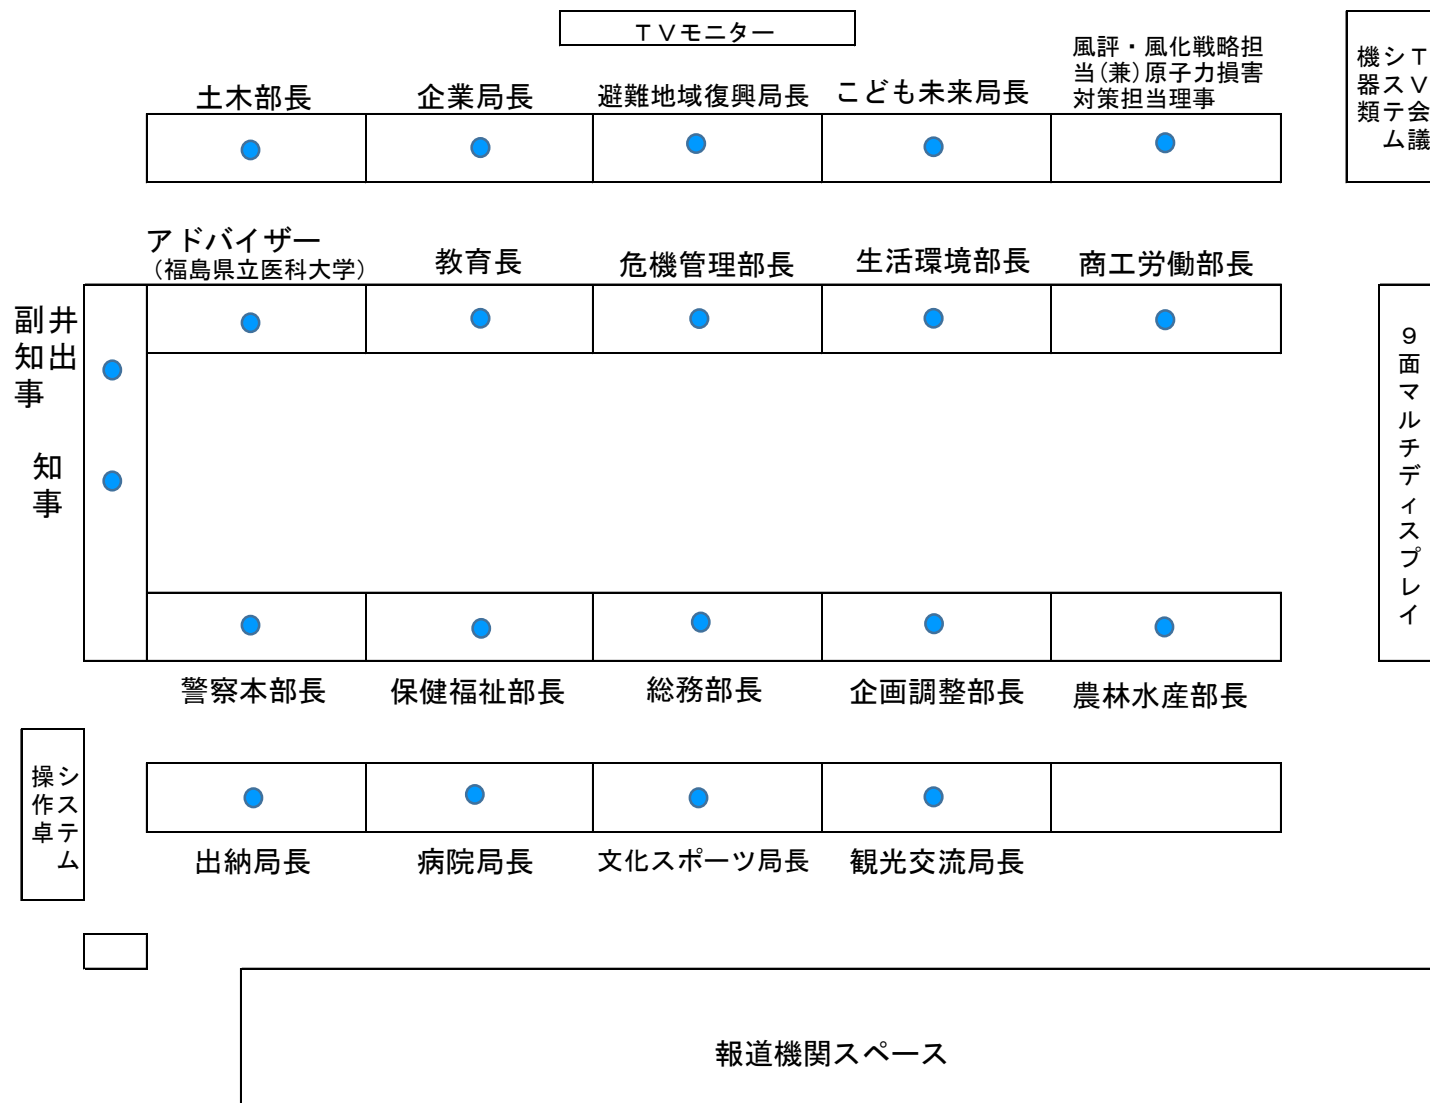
ＴＶモニター

土木部長　企業局長　避難地域復興局長　こども未来局長　風評・風化戦略担当(兼)原子力損害対策担当理事

ＴＶ会議システム機器類

アドバイザー
(福島県立医科大学)
教育長　危機管理部長　生活環境部長　商工労働部長

井出副知事

知事

９面マルチディスプレイ

警察本部長　保健福祉部長　総務部長　企画調整部長　農林水産部長

システム操作卓

出納局長　病院局長　文化スポーツ局長　観光交流局長

報道機関スペース